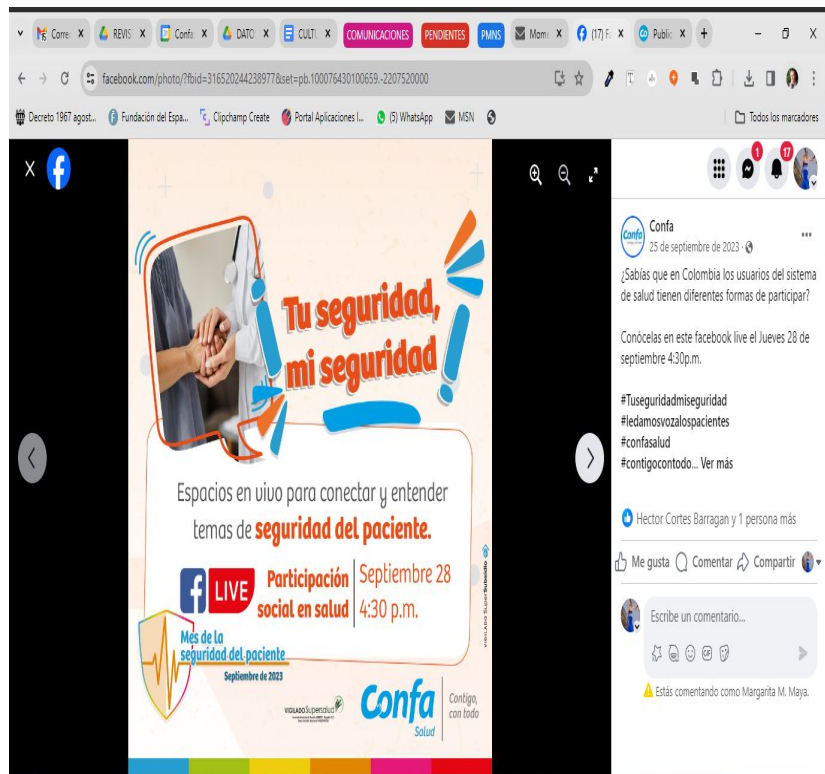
Corre X | REVIS X | Confa X | DATO X | CULT X | COMUNICACIONES | PENDIENTES | PMNS | Mom X | (17) F X | Publi X | +

facebook.com/photo/?fbid=316520244238977&set=pb.100076430100659.-2207520000

Decreto 1967 agost... | Fundación del Espa... | Clipchamp Create | Portal Aplicaciones I... | (5) WhatsApp | MSN | Todos los marcadores

Tu seguridad, mi seguridad

Espacios en vivo para conectar y entender temas de seguridad del paciente.

LIVE

Participación social en salud

Septiembre 28
4:30 p.m.

Mes de la seguridad del paciente
Septiembre de 2023

VIGILADO Supersalud

Confa Salud

Contigo, con todo

VIGILADO SuperSubsidio

Confa
25 de septiembre de 2023 ·

¿Sabías que en Colombia los usuarios del sistema de salud tienen diferentes formas de participar?

Conócelas en este facebook live el Jueves 28 de septiembre 4:30p.m.

#Tuseguridadmiseguridad
#ledamosvozalospacientes
#confasalud
#contigocontodo... Ver más

Hector Cortes Barragan y 1 persona más

Me gusta | Comentar | Compartir

Escribe un comentario...

Estás comentando como Margarita M. Maya.